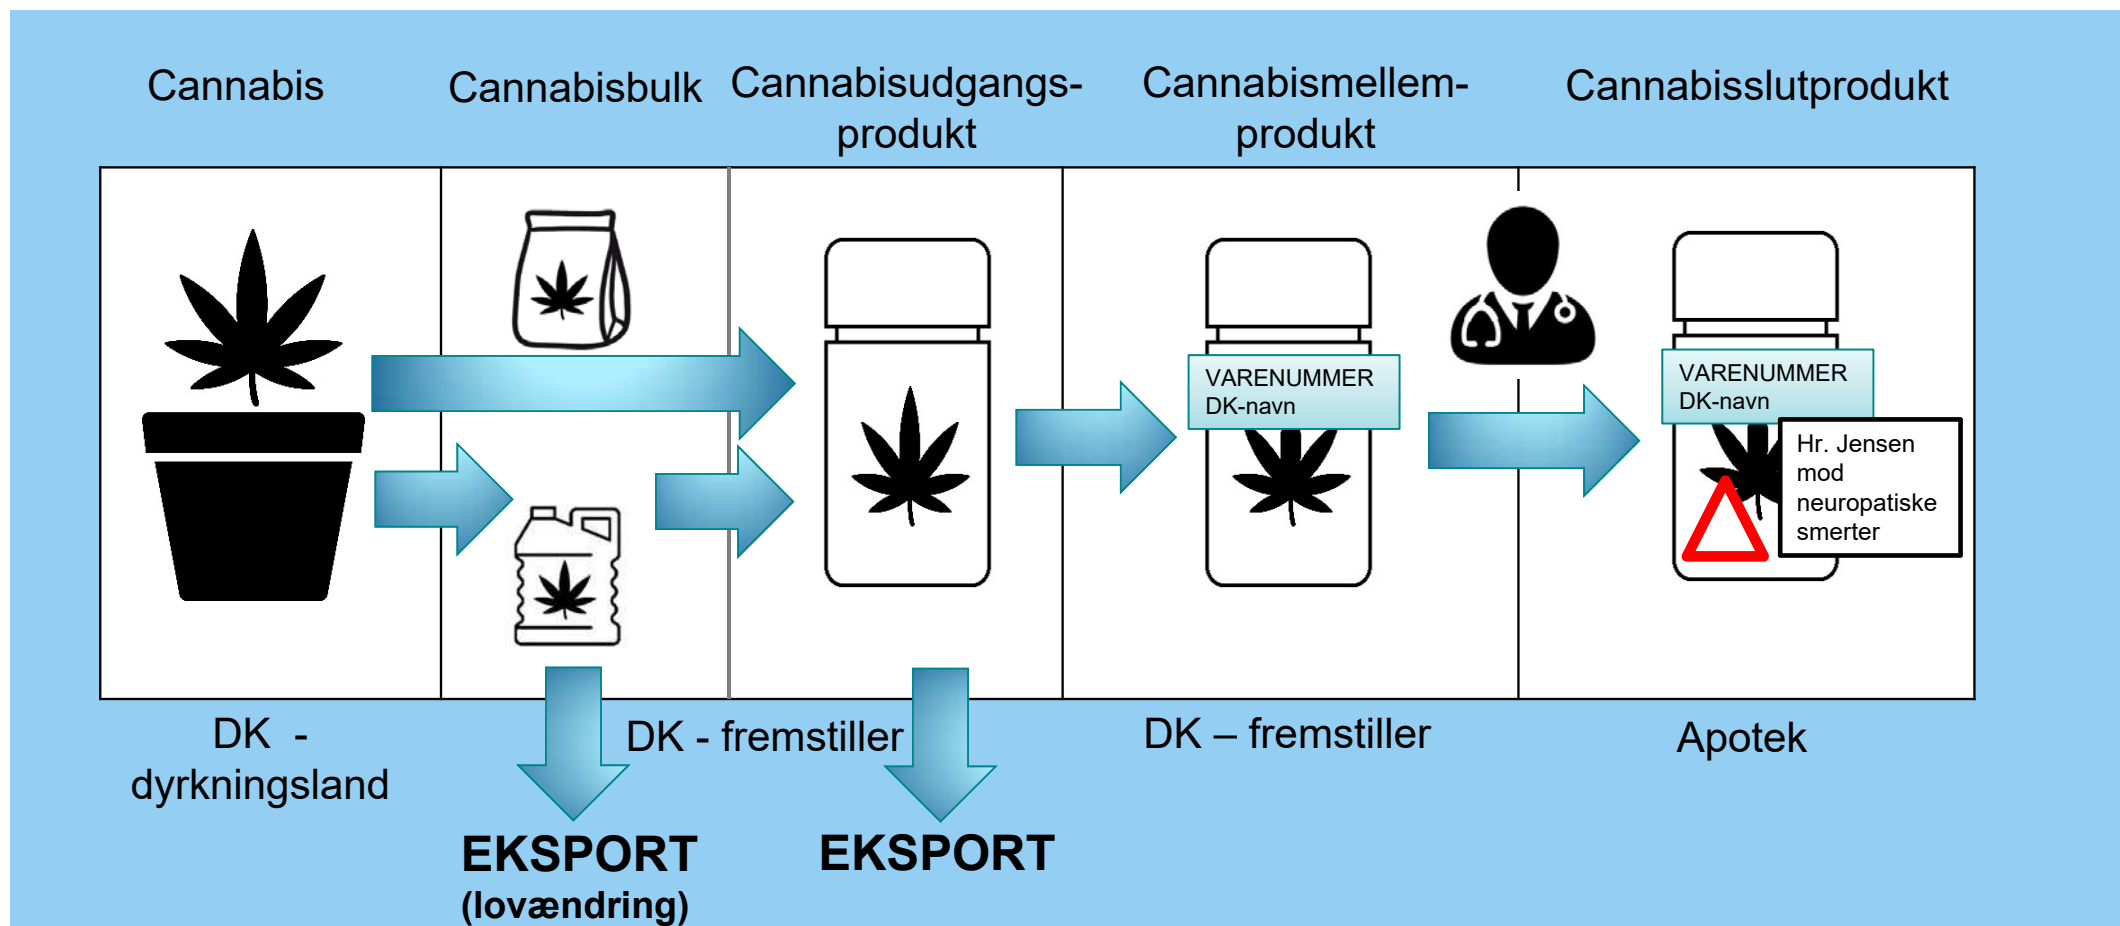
Cannabis

Cannabisbulk

Cannabisudgangs-produkt

Cannabismellem-produkt

Cannabisslutprodukt

VARENUMMER
DK-navn

VARENUMMER
DK-navn

Hr. Jensen mod neuropatiske smerter

DK - dyrkningsland

DK - fremstiller

DK – fremstiller

Apotek

EKSPORT
(lovændring)

EKSPORT